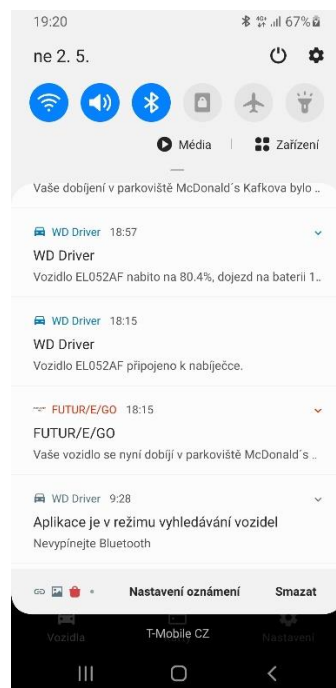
19:20 67%

ne 2. 5.

Média | Zařízení

Vaše dobíjení v parkoviště McDonald´s Kafkova bylo ..

WD Driver 18:57
WD Driver
Vozidlo EL052AF nabito na 80.4%, dojezd na baterii 1..

WD Driver 18:15
WD Driver
Vozidlo EL052AF připojeno k nabíječce.

FUTUR/E/GO 18:15
FUTUR/E/GO
Vaše vozidlo se nyní dobíjí v parkoviště McDonald´s ..

WD Driver 9:28
Aplikace je v režimu vyhledávání vozidel
Nevypínejte Bluetooth

Nastavení oznámení Smazat

Vozidla T-Mobile CZ Nastavení